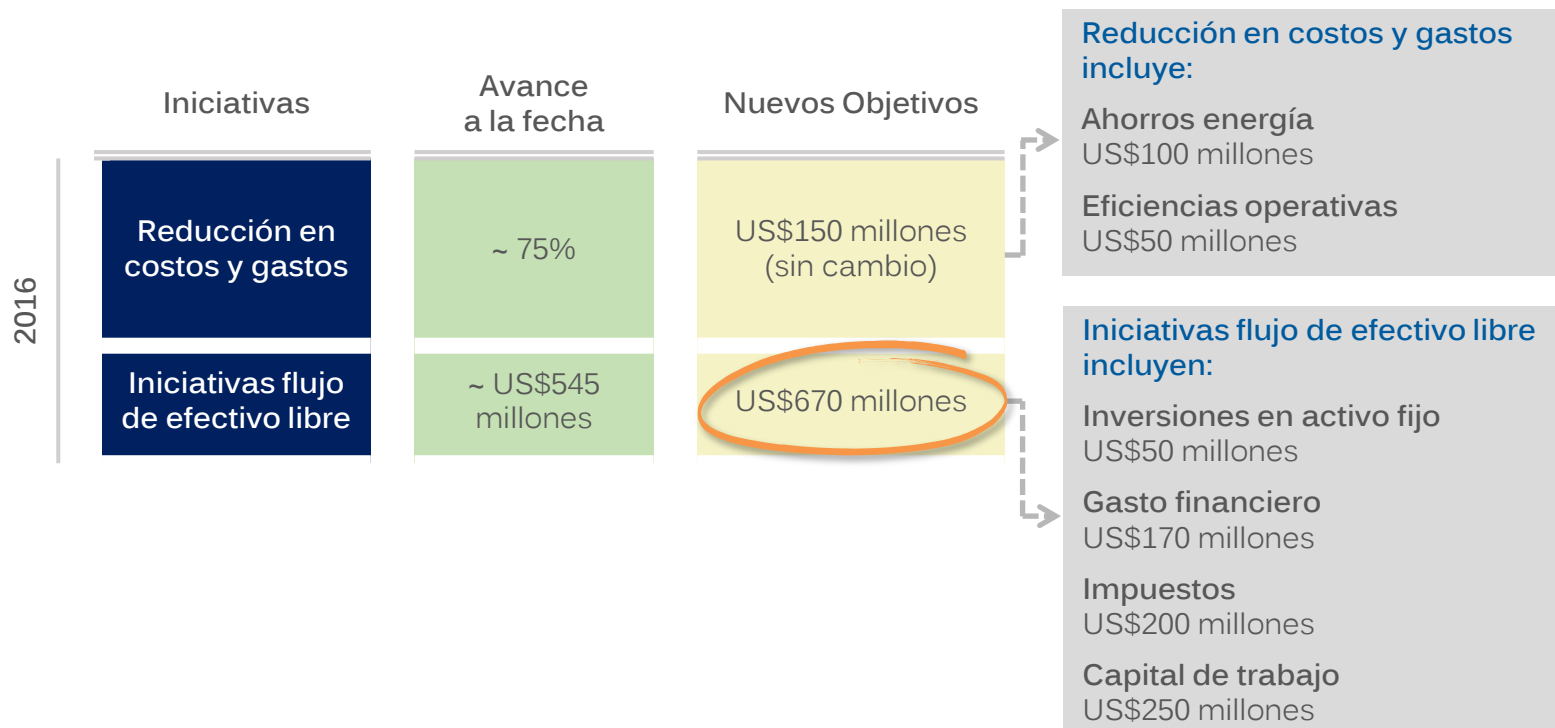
2016

| Iniciativas | Avance a la fecha | Nuevos Objetivos |
|---|---|---|
| Reducción en costos y gastos | ~ 75% | US\$150 millones (sin cambio) |
| Iniciativas flujo de efectivo libre | ~ US\$545 millones | US\$670 millones |

Reducción en costos y gastos incluye:

Ahorros energía
US\$100 millones

Eficiencias operativas
US\$50 millones

Iniciativas flujo de efectivo libre incluyen:

Inversiones en activo fijo
US\$50 millones

Gasto financiero
US\$170 millones

Impuestos
US\$200 millones

Capital de trabajo
US\$250 millones